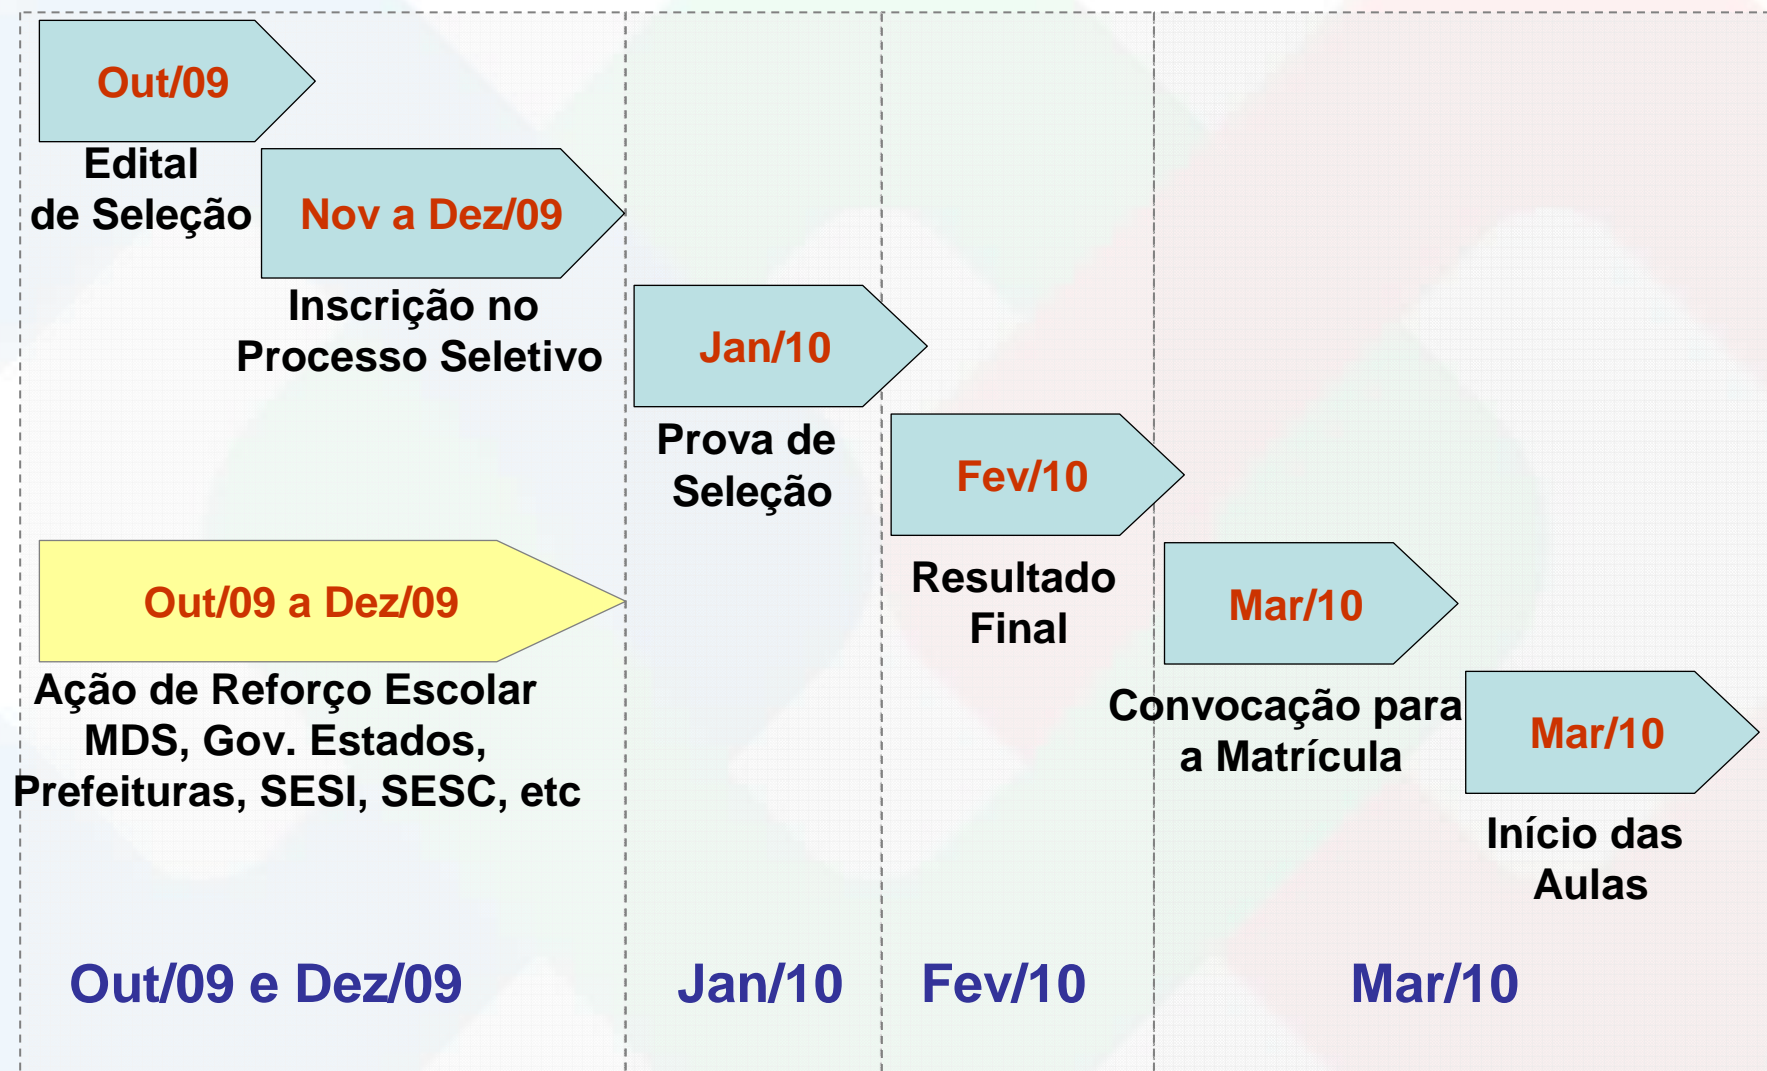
Out/09

Edital de Seleção

Nov a Dez/09

Inscrição no Processo Seletivo

Jan/10

Prova de Seleção

Fev/10

Resultado Final

Mar/10

Convocação para a Matrícula

Mar/10

Início das Aulas

Out/09 a Dez/09

Ação de Reforço Escolar MDS, Gov. Estados, Prefeituras, SESI, SESC, etc

Out/09 e Dez/09

Jan/10

Fev/10

Mar/10